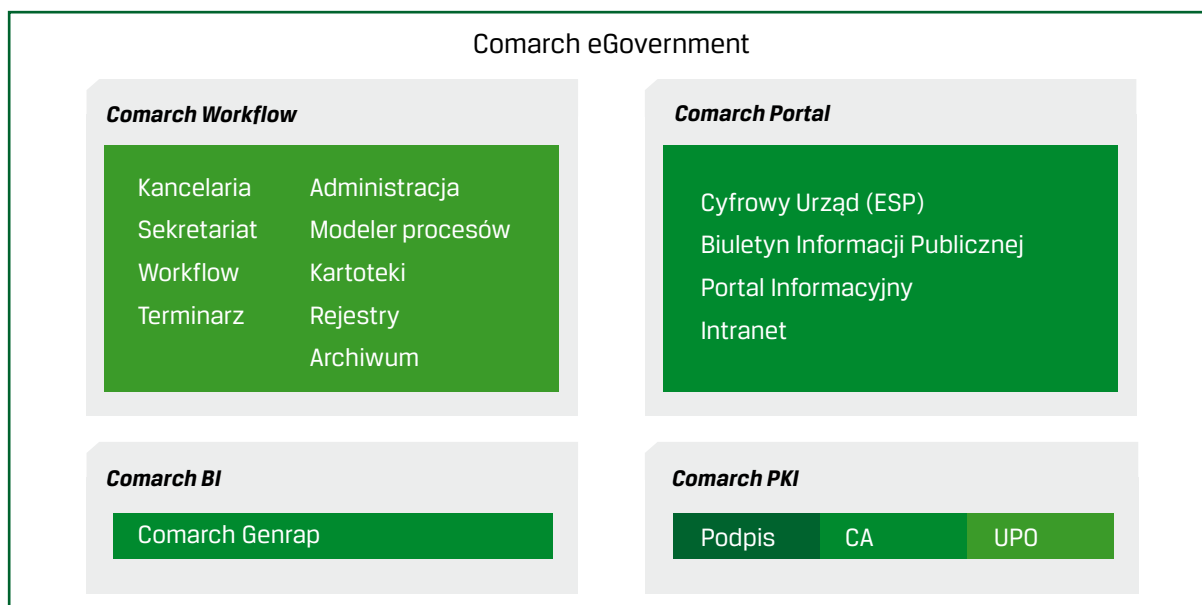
Comarch eGovernment

Comarch Workflow

Kancelaria
Sekretariat
Workflow
Terminarz

Administracja
Modeler procesów
Kartoteki
Rejestry
Archiwum

Comarch Portal

Cyfrowy Urząd (ESP)
Biuletyn Informacji Publicznej
Portal Informacyjny
Intranet

Comarch BI

Comarch Genrap

Comarch PKI

Podpis
CA
UPO